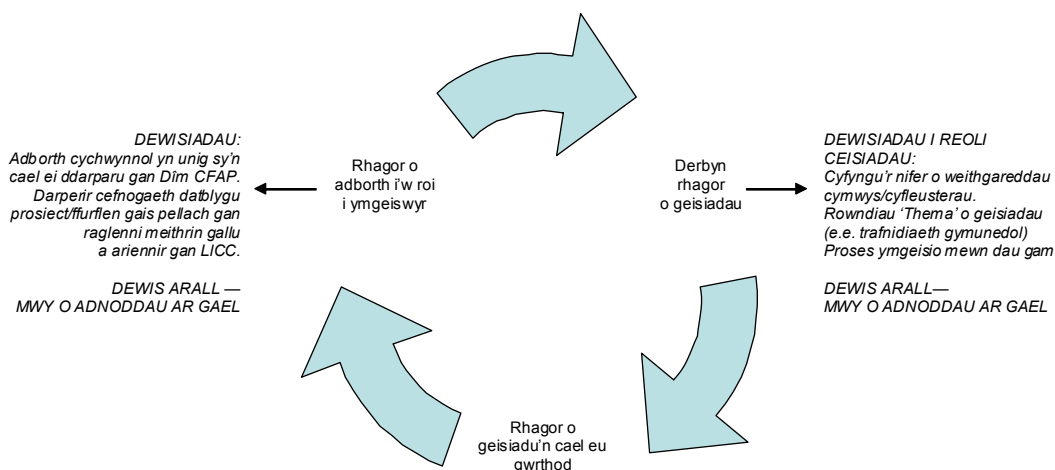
DEWISIADAU:
Adborth cychwynnol yn unig sy'n cael ei ddarparu gan Dîm CFAP. Darperir cefnogaeth datblygu prosiect/ffurflen gais pellach gan raglenni meithrin gallu a ariennir gan LICC.

DEWIS ARALL — MWY O ADNODDAU AR GAEL

Rhagor o adborth i'w roi i ymgeiswyr

Derbyn rhagor o geisiadau

DEWISIADAU I REOLI CEISIADAU:
Cyfyngu'r nifer o weithgareddau cymwys/cyfleusterau.
Rowndiau 'Thema' o geisiadau (e.e. trafnidiaeth gymunedol)
Proses ymgeisio mewn dau gam

DEWIS ARALL— MWY O ADNODDAU AR GAEL

Rhagor o geisiadu'n cael eu gwrthod